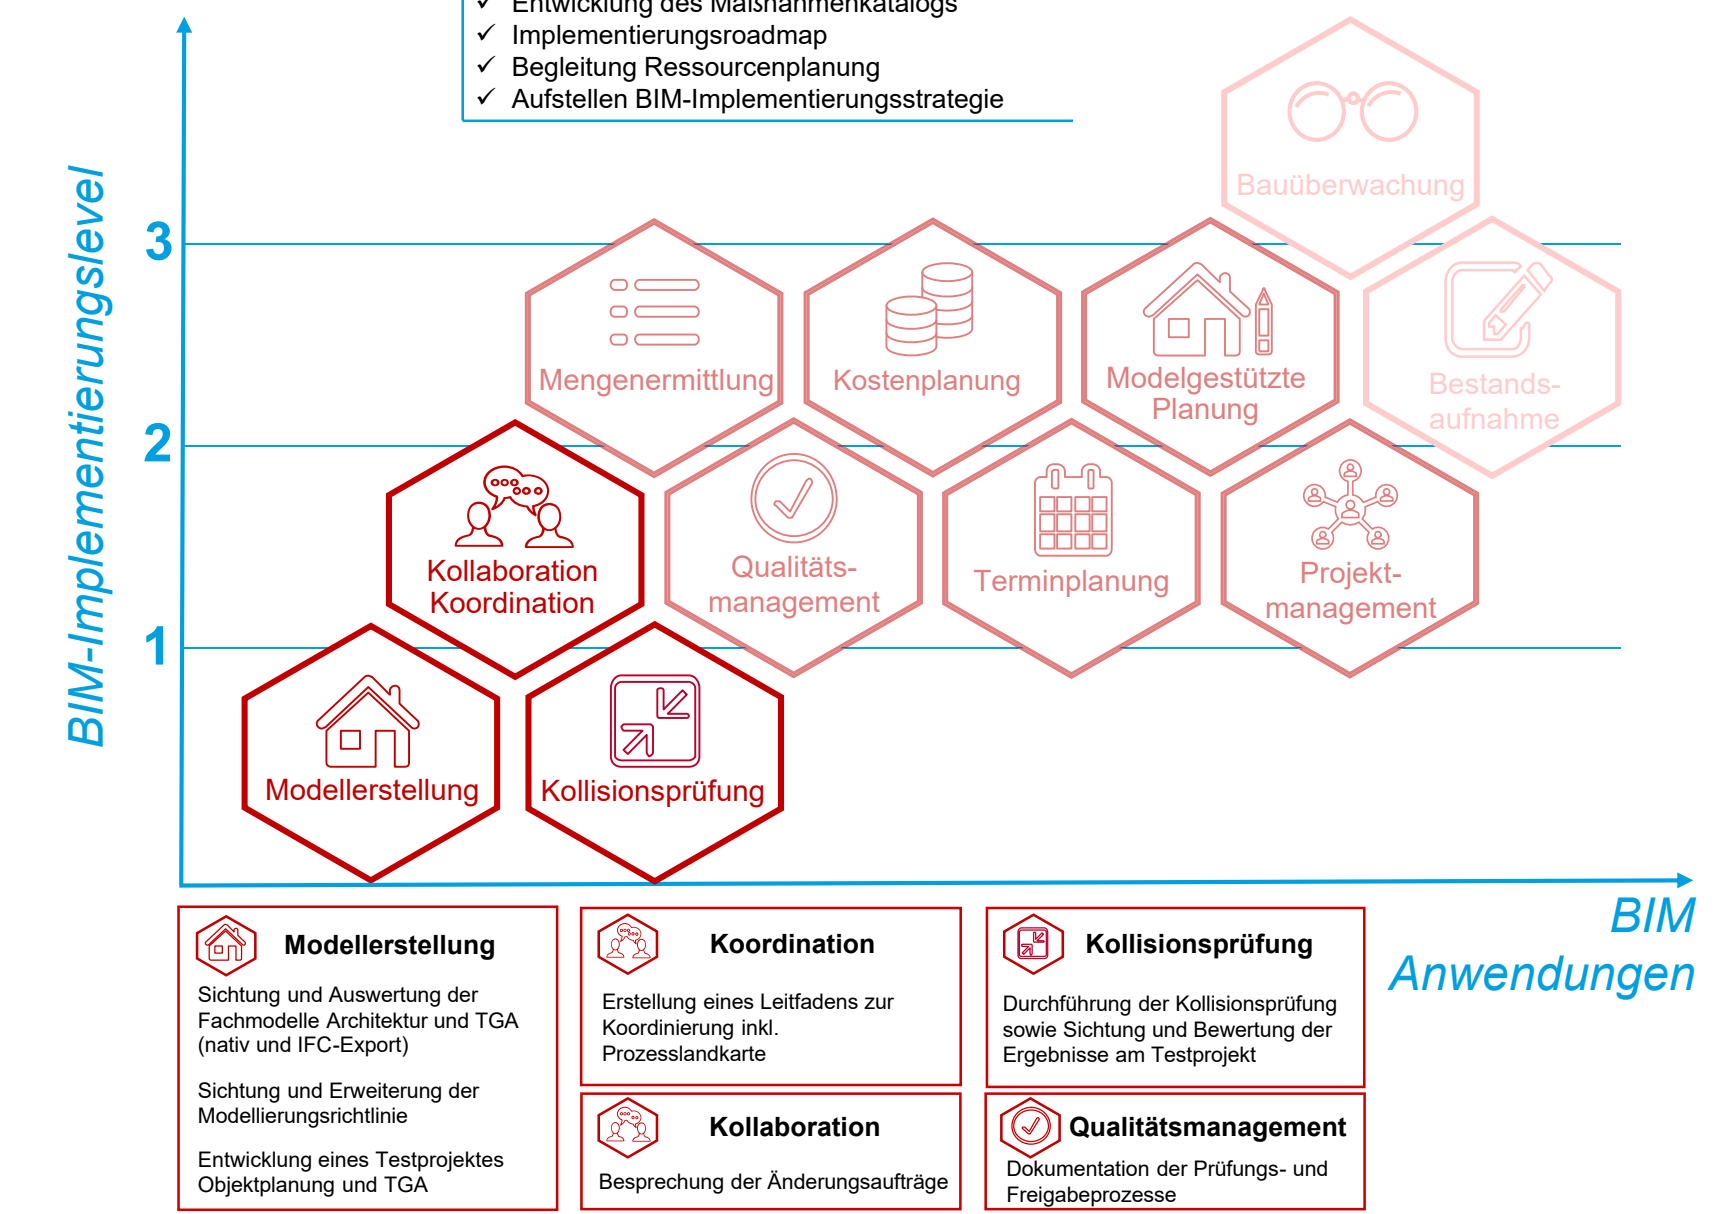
✓ Entwicklung des Maßnahmenkatalogs
✓ Implementierungsroadmap
✓ Begleitung Ressourcenplanung
✓ Aufstellen BIM-Implementierungsstrategie

BIM-Implementierungslevel

3

2

1

Bauüberwachung

Mengenermittlung

Kostenplanung

Modelgestützte Planung

Bestandsaufnahme

Kollaboration Koordination

Qualitätsmanagement

Terminplanung

Projektmanagement

Modellerstellung

Kollisionsprüfung

BIM Anwendungen

Modellerstellung

Sichtung und Auswertung der Fachmodelle Architektur und TGA (nativ und IFC-Export)

Sichtung und Erweiterung der Modellierungsrichtlinie

Entwicklung eines Testprojektes Objektplanung und TGA

Koordination

Erstellung eines Leitfadens zur Koordinierung inkl. Prozesslandkarte

Kollisionsprüfung

Durchführung der Kollisionsprüfung sowie Sichtung und Bewertung der Ergebnisse am Testprojekt

Kollaboration

Besprechung der Änderungsaufträge

Qualitätsmanagement

Dokumentation der Prüfungs- und Freigabeprozesse